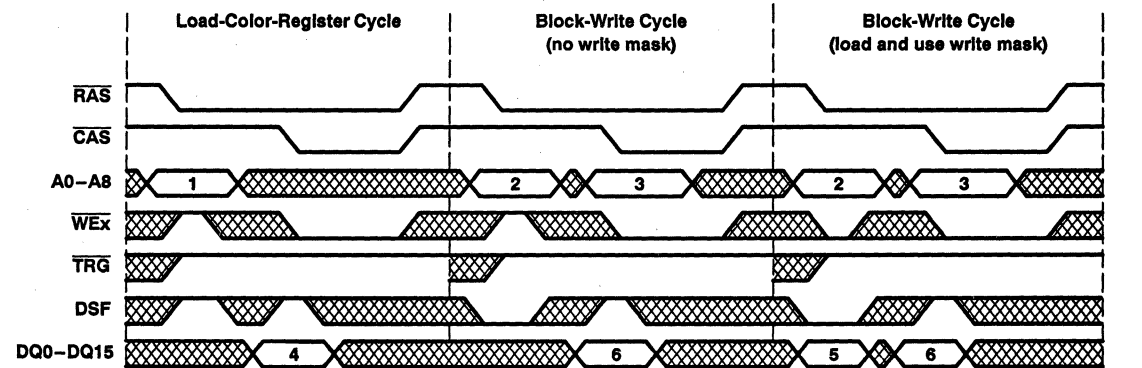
Load-Color-Register Cycle

Block-Write Cycle (no write mask)

Block-Write Cycle (load and use write mask)

$\overline{RAS}$

$\overline{CAS}$

A0–A8

1

2

3

2

3

$\overline{WEx}$

$\overline{TRG}$

DSF

DQ0–DQ15

4

6

5

6